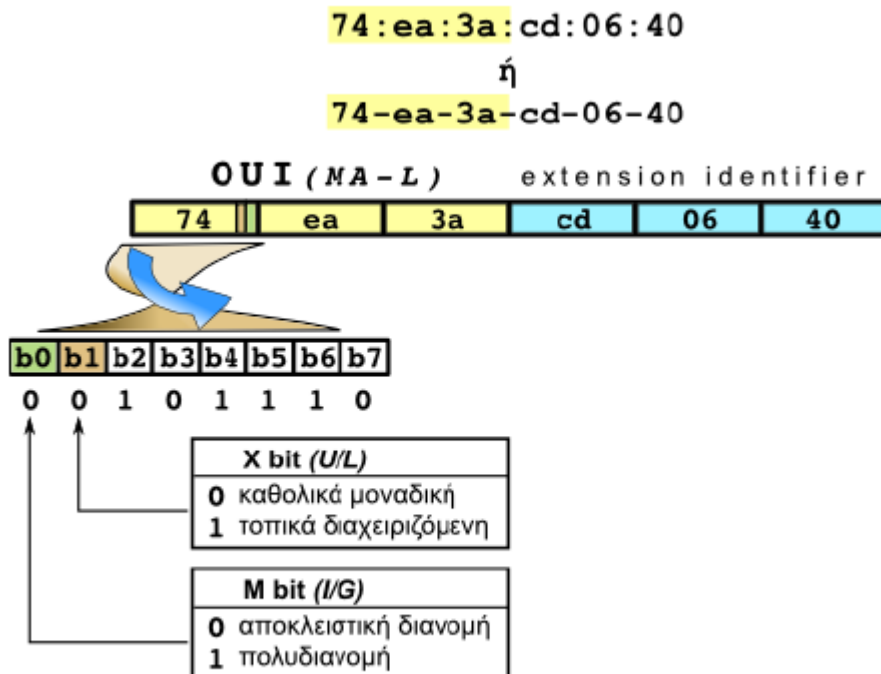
74:ea:3a:cd:06:40

ή

74-ea-3a-cd-06-40

OUI *(MA-L)* extension identifier

| 74 | ea | 3a | cd | 06 | 40 |
|---|---|---|---|---|---|

| b0 | b1 | b2 | b3 | b4 | b5 | b6 | b7 |
|---|---|---|---|---|---|---|---|
| 0 | 0 | 1 | 0 | 1 | 1 | 1 | 0 |

X bit *(U/L)*
0 καθολικά μοναδική
1 τοπικά διαχειριζόμενη

M bit *(I/G)*
0 αποκλειστική διανομή
1 πολυδιανομή